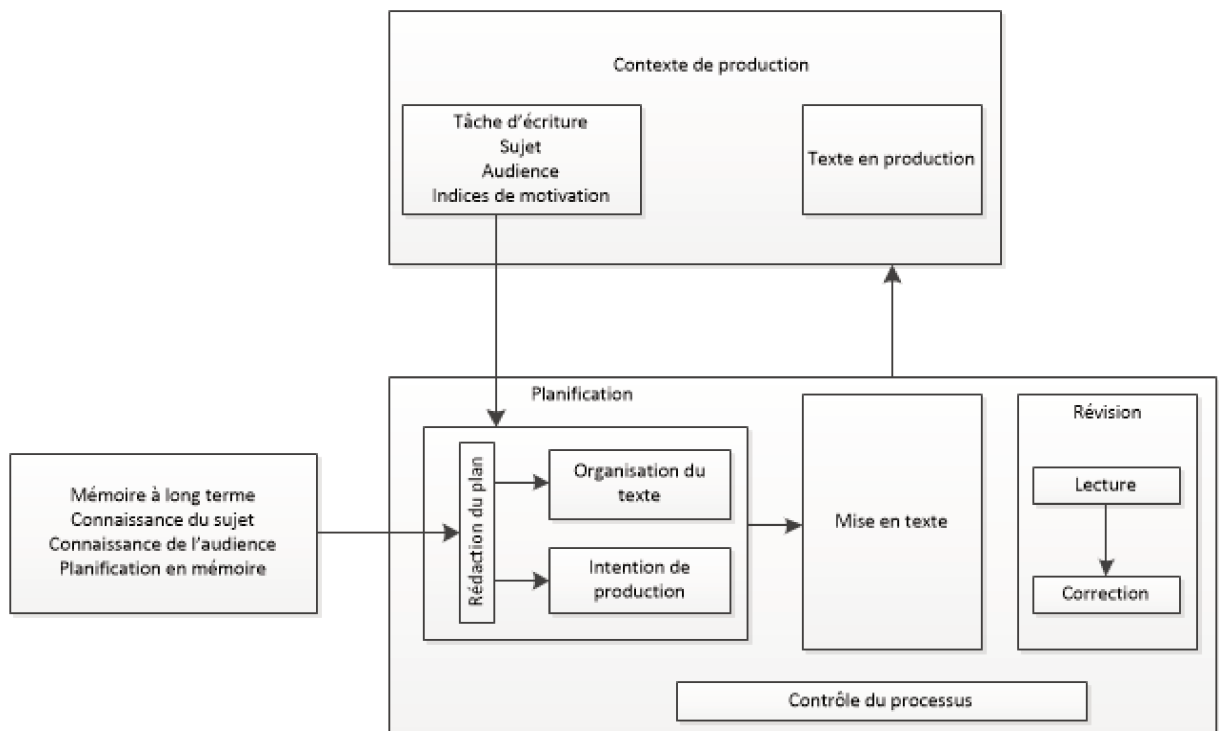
Contexte de production

Tâche d’écriture
Sujet
Audience
Indices de motivation

Texte en production

Mémoire à long terme
Connaissance du sujet
Connaissance de l’audience
Planification en mémoire

Planification

Rédaction du plan

Organisation du texte

Intention de production

Mise en texte

Révision

Lecture

Correction

Contrôle du processus